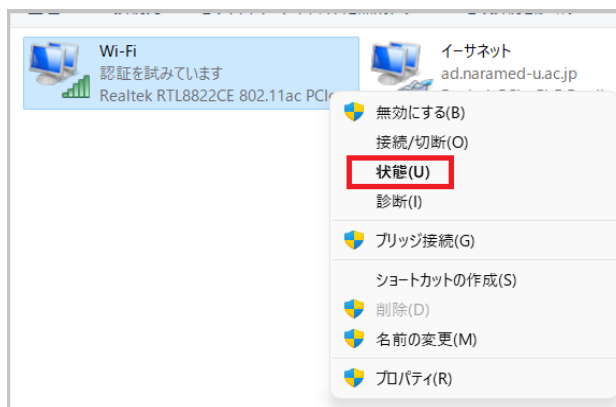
Wi-Fi
認証を試みています
Realtek RTL8822CE 802.11ac PCIe

イーサネット
ad.naramed-u.ac.jp
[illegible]

無効にする(B)
接続/切断(O)
状態(U)
診断(I)
ブリッジ接続(G)
ショートカットの作成(S)
削除(D)
名前の変更(M)
プロパティ(R)